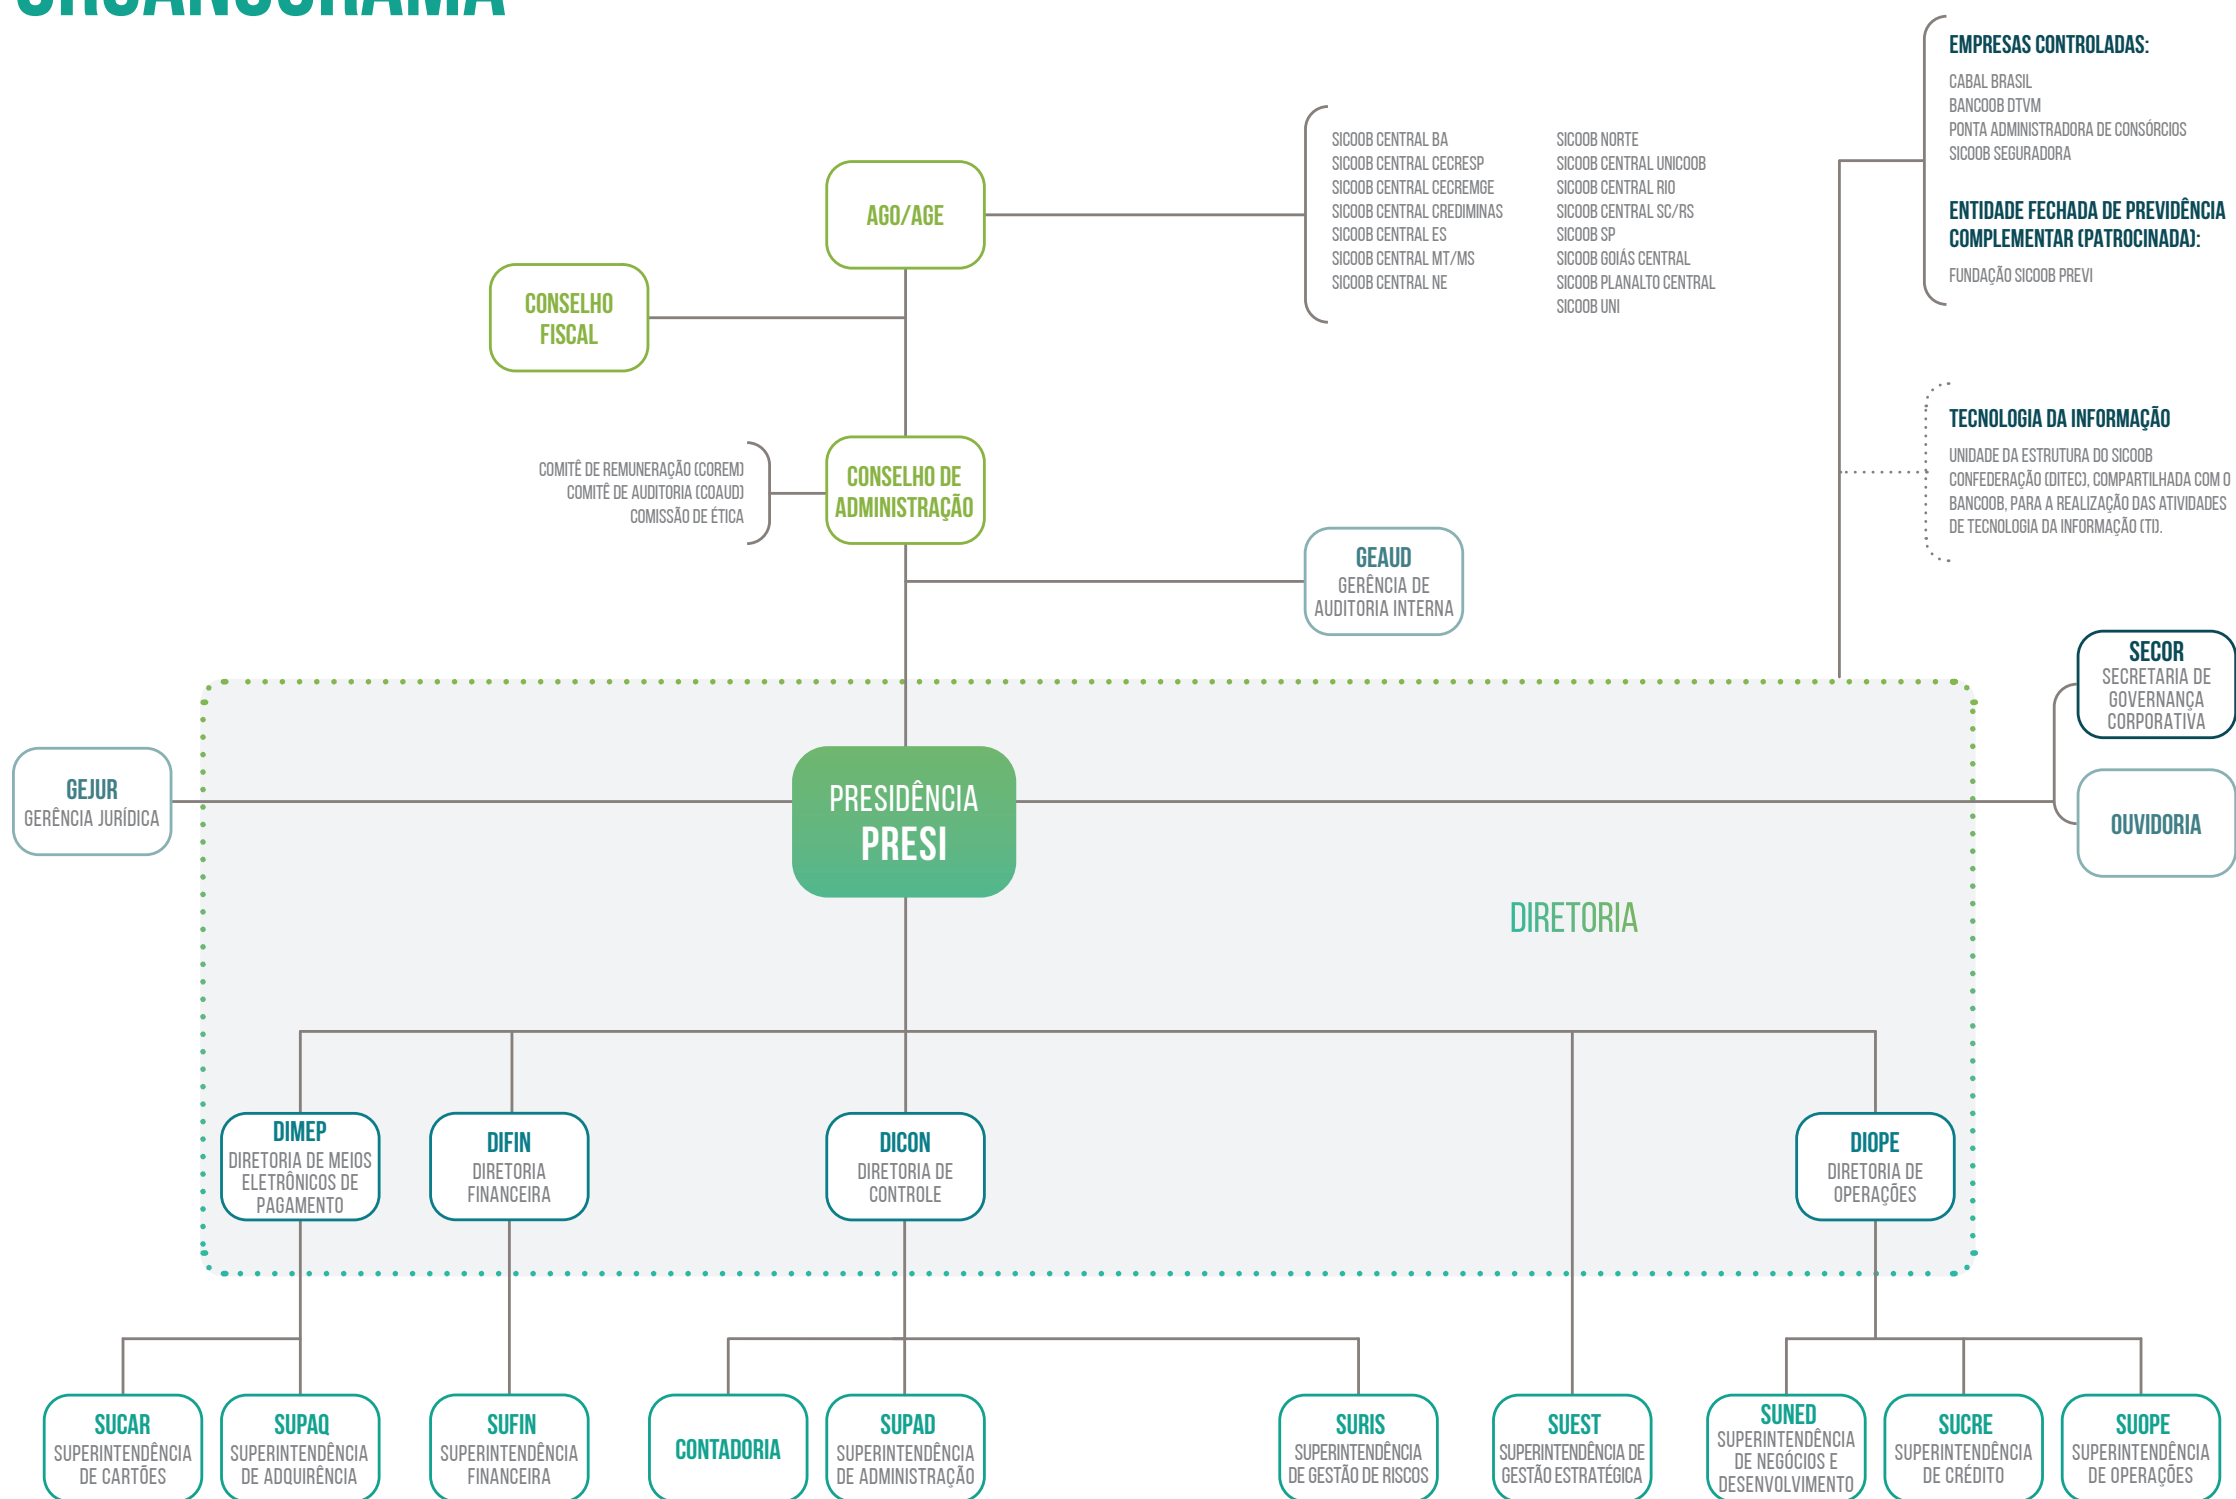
ORGANOGRAMA

EMPRESAS CONTROLADAS:
CABAL BRASIL
BANCOOB DTVM
PONTA ADMINISTRADORA DE CONSÓRCIOS
SICOOB SEGURADORA

ENTIDADE FECHADA DE PREVIDÊNCIA COMPLEMENTAR (PATROCINADA):
FUNDAÇÃO SICOOB PREVI

SICOOB CENTRAL BA
SICOOB CENTRAL CECRESP
SICOOB CENTRAL CECREMGE
SICOOB CENTRAL CREDIMINAS
SICOOB CENTRAL ES
SICOOB CENTRAL MT/MS
SICOOB CENTRAL NE

SICOOB NORTE
SICOOB CENTRAL UNICOOB
SICOOB CENTRAL RIO
SICOOB CENTRAL SC/RS
SICOOB SP
SICOOB GOIÁS CENTRAL
SICOOB PLANALTO CENTRAL
SICOOB UNI

AGO/AGE

CONSELHO FISCAL

TECNOLOGIA DA INFORMAÇÃO
UNIDADE DA ESTRUTURA DO SICOOB CONFEDERAÇÃO (DITEC), COMPARTILHADA COM O BANCOOB, PARA A REALIZAÇÃO DAS ATIVIDADES DE TECNOLOGIA DA INFORMAÇÃO (TI).

COMITÊ DE REMUNERAÇÃO (COREM)
COMITÊ DE AUDITORIA (COAUD)
COMISSÃO DE ÉTICA

CONSELHO DE ADMINISTRAÇÃO

GEAUD
GERÊNCIA DE AUDITORIA INTERNA

SECOR
SECRETARIA DE GOVERNANÇA CORPORATIVA

GEJUR
GERÊNCIA JURÍDICA

PRESIDÊNCIA
PRESI

OUVIDORIA

DIRETORIA

DIMEP
DIRETORIA DE MEIOS ELETRÔNICOS DE PAGAMENTO

DIFIN
DIRETORIA FINANCEIRA

DICON
DIRETORIA DE CONTROLE

DIOPE
DIRETORIA DE OPERAÇÕES

SUCAR
SUPERINTENDÊNCIA DE CARTÕES

SUPAQ
SUPERINTENDÊNCIA DE ADQUIRÊNCIA

SUFIN
SUPERINTENDÊNCIA FINANCEIRA

CONTADORIA

SUPAD
SUPERINTENDÊNCIA DE ADMINISTRAÇÃO

SURIS
SUPERINTENDÊNCIA DE GESTÃO DE RISCOS

SUEST
SUPERINTENDÊNCIA DE GESTÃO ESTRATÉGICA

SUNED
SUPERINTENDÊNCIA DE NEGÓCIOS E DESENVOLVIMENTO

SUCRE
SUPERINTENDÊNCIA DE CRÉDITO

SUOPE
SUPERINTENDÊNCIA DE OPERAÇÕES